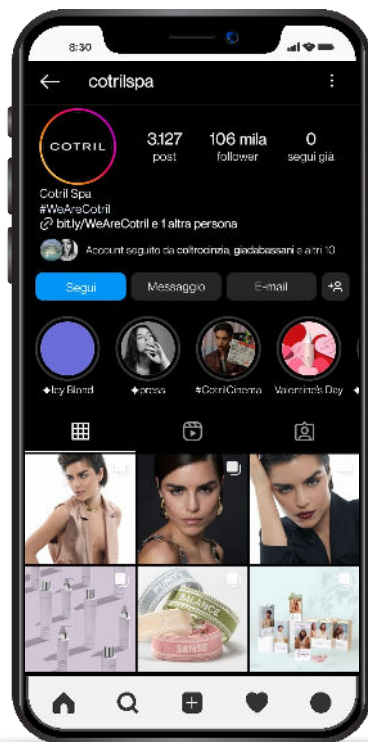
8:30

cotrilspa

COTRIL

3127 post

106 mila follower

0 segui già

Cotril Spa
#WeAreCotril
bit.ly/WeAreCotril e 1 altra persona

Account seguito da coltrocinzia, giadabassani e altri 10

Segui

Messaggio

E-mail

✦Icy Blond

✦press

#CotrilCinema

Valentine's Day

BALANCE

SENSE